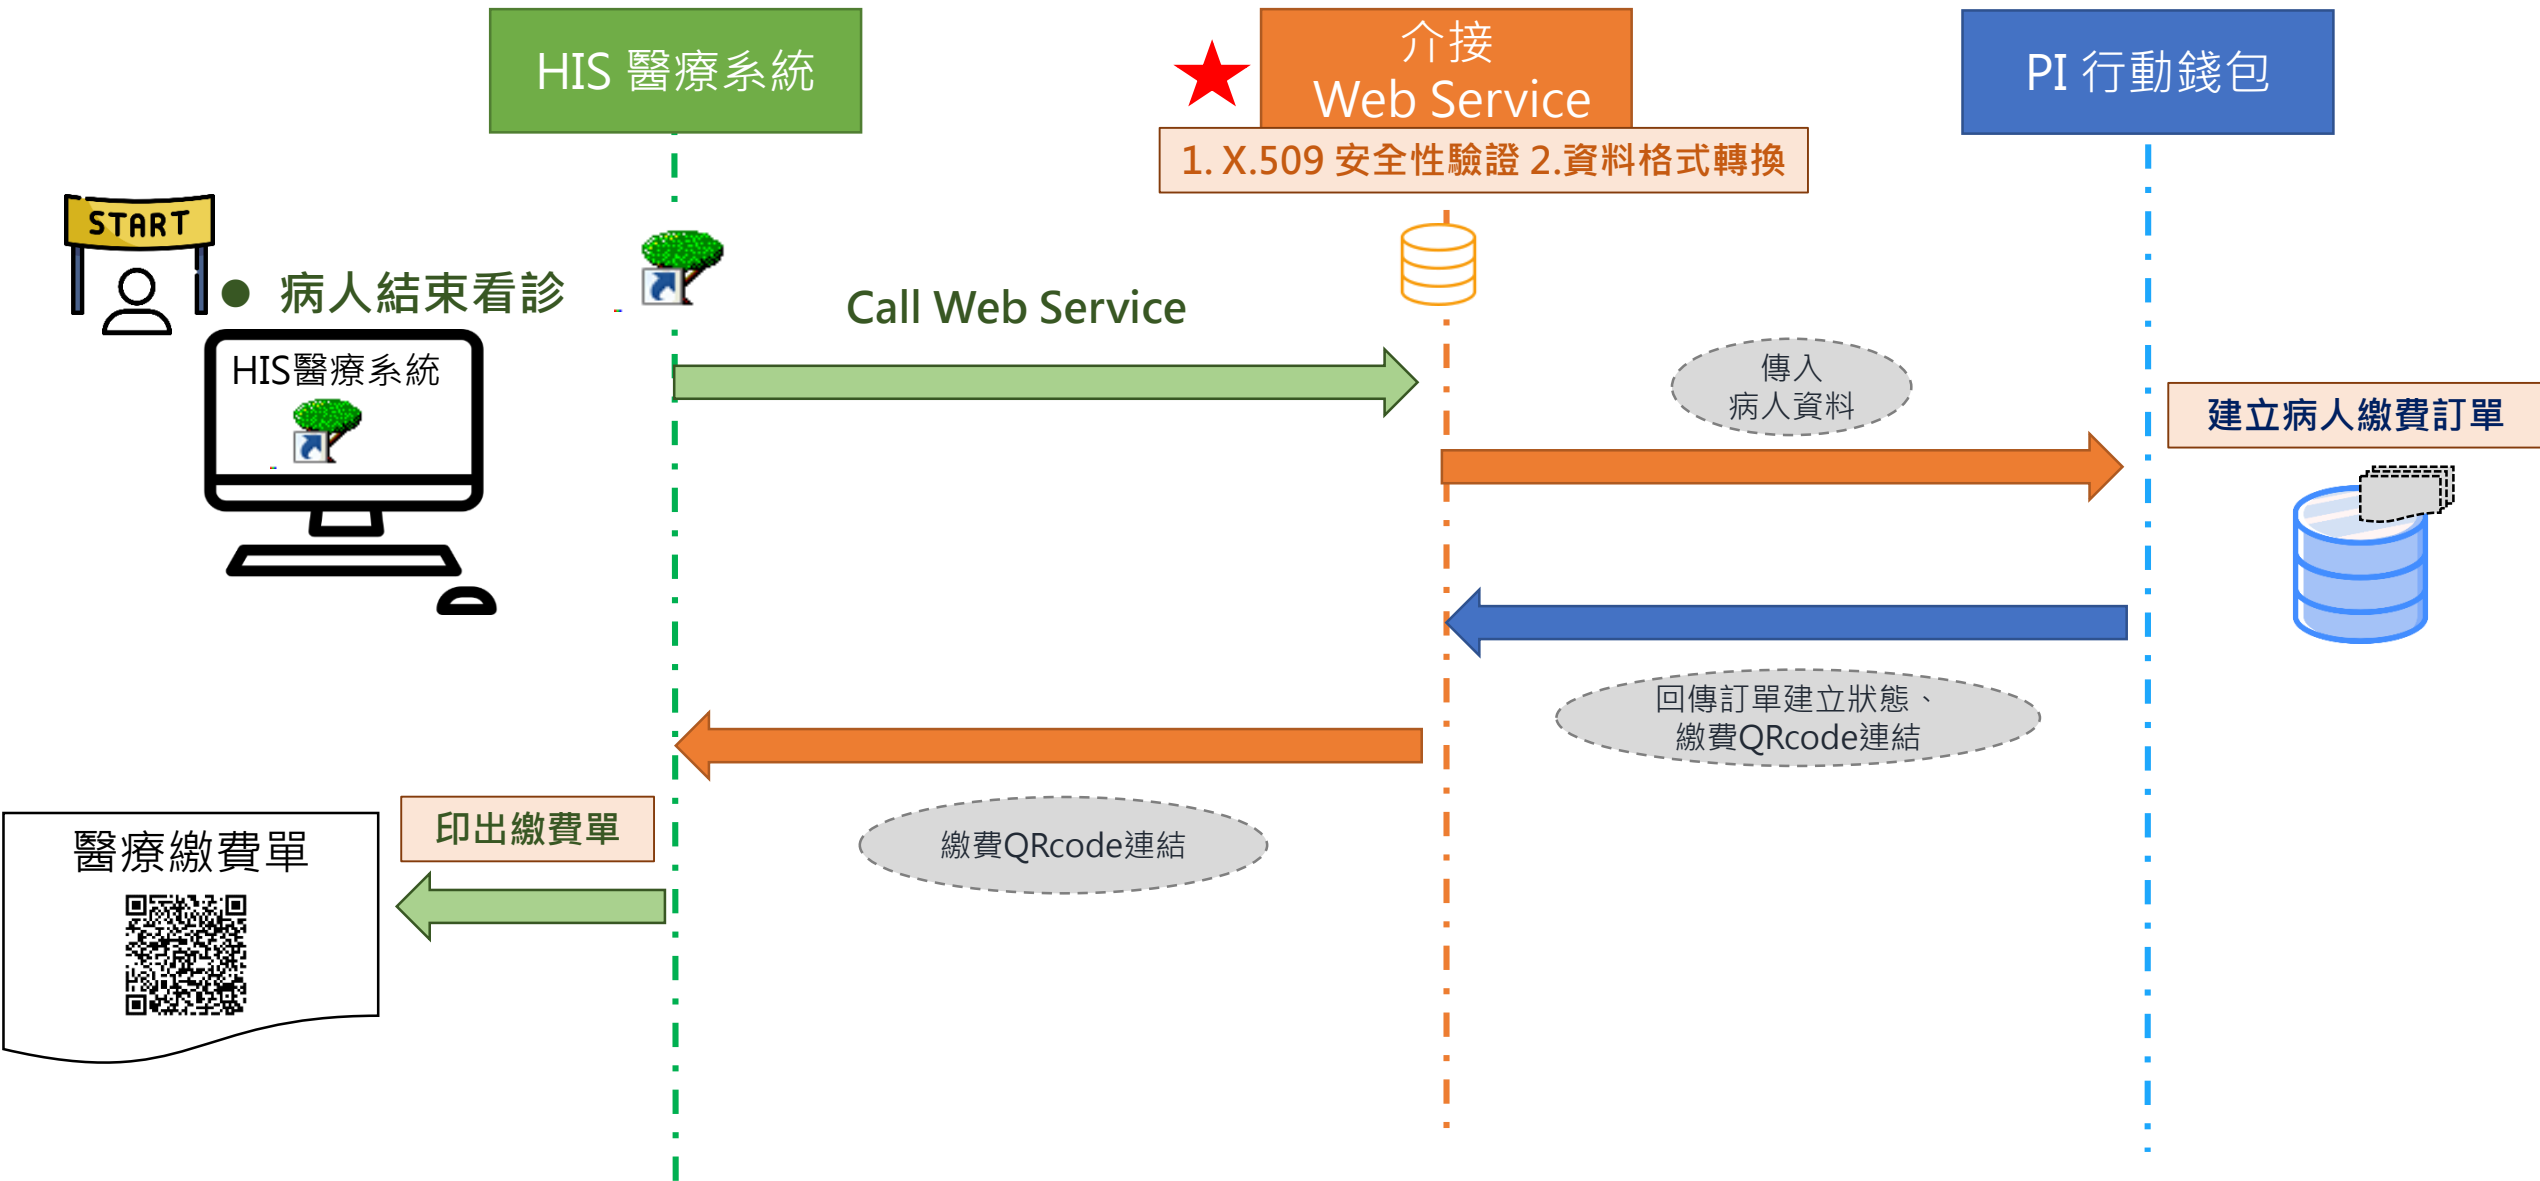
HIS 醫療系統

介接
Web Service

PI 行動錢包

1. X.509 安全性驗證 2.資料格式轉換

START

病人結束看診

HIS醫療系統

Call Web Service

傳入
病人資料

建立病人繳費訂單

回傳訂單建立狀態、
繳費QRcode連結

印出繳費單

醫療繳費單

繳費QRcode連結